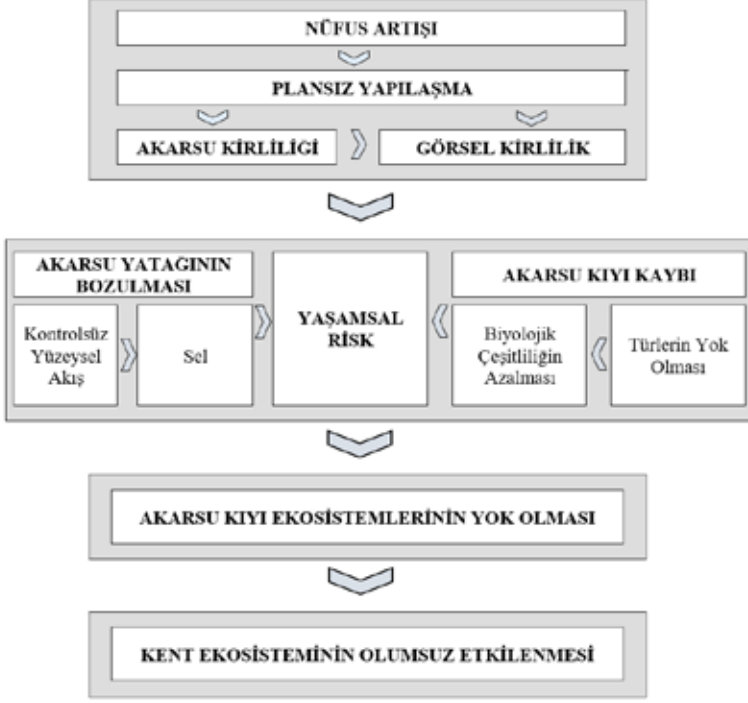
NÜFUS ARTIŞI

PLANSIZ YAPILAŞMA

AKARSU KİRLİLİĞİ

GÖRSEL KİRLİLİK

AKARSU YATAĞININ BOZULMASI

Kontrolsüz Yüzeysel Akış

Sel

YAŞAMSAL RİSK

AKARSU KIYI KAYBI

Biyolojik Çeşitliliğin Azalması

Türlerin Yok Olması

AKARSU KIYI EKOSİSTEMLERİNİN YOK OLMASI

KENT EKOSİSTEMİNİN OLUMSUZ ETKİLENMESİ